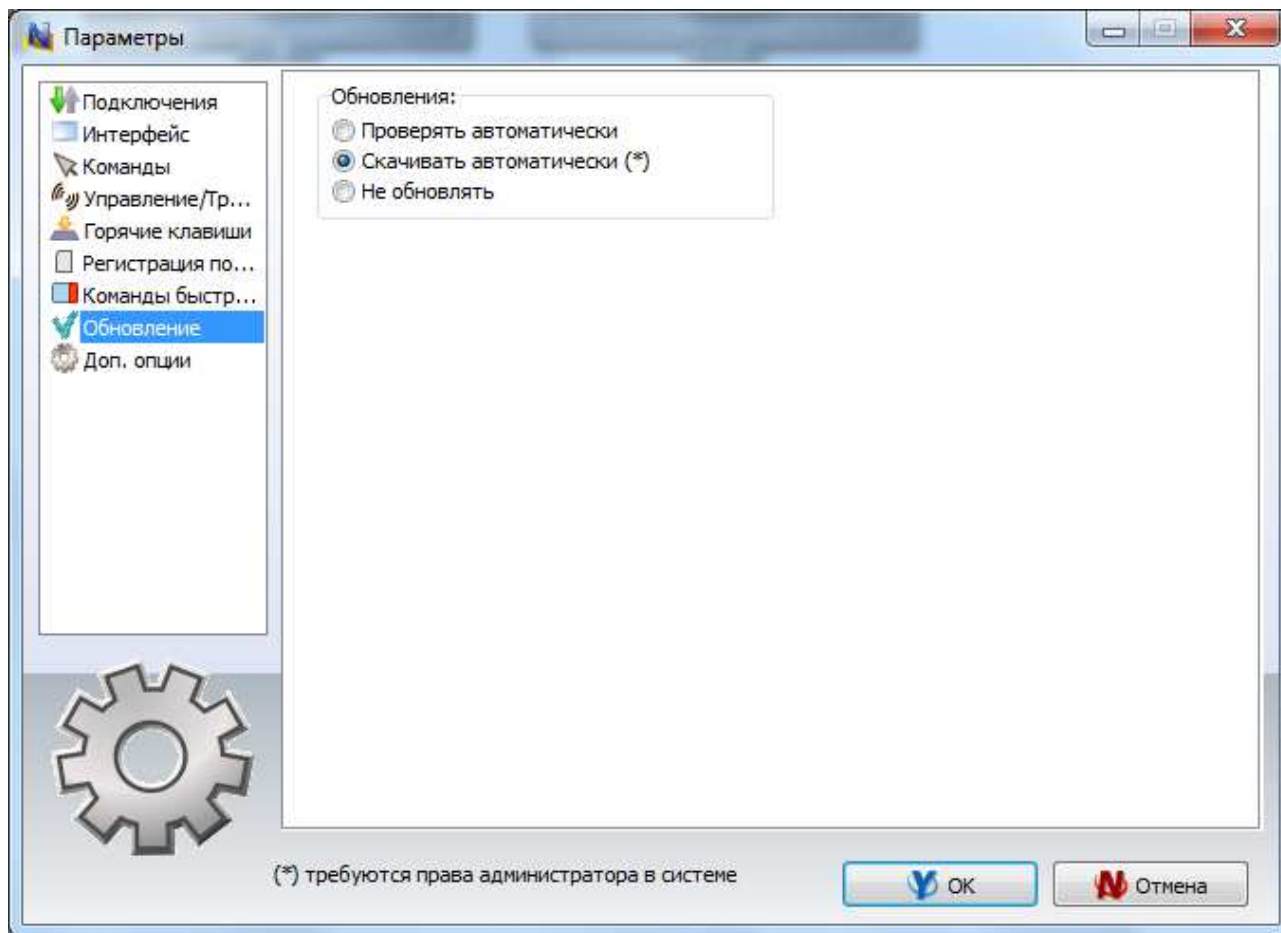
Параметры

Подключения
Интерфейс
Команды
Управление/Тр...
Горячие клавиши
Регистрация по...
Команды быстр...
Обновление
Доп. опции

Обновления:
Проверять автоматически
Скачивать автоматически (*)
Не обновлять

(*) требуются права администратора в системе

OK
Отмена